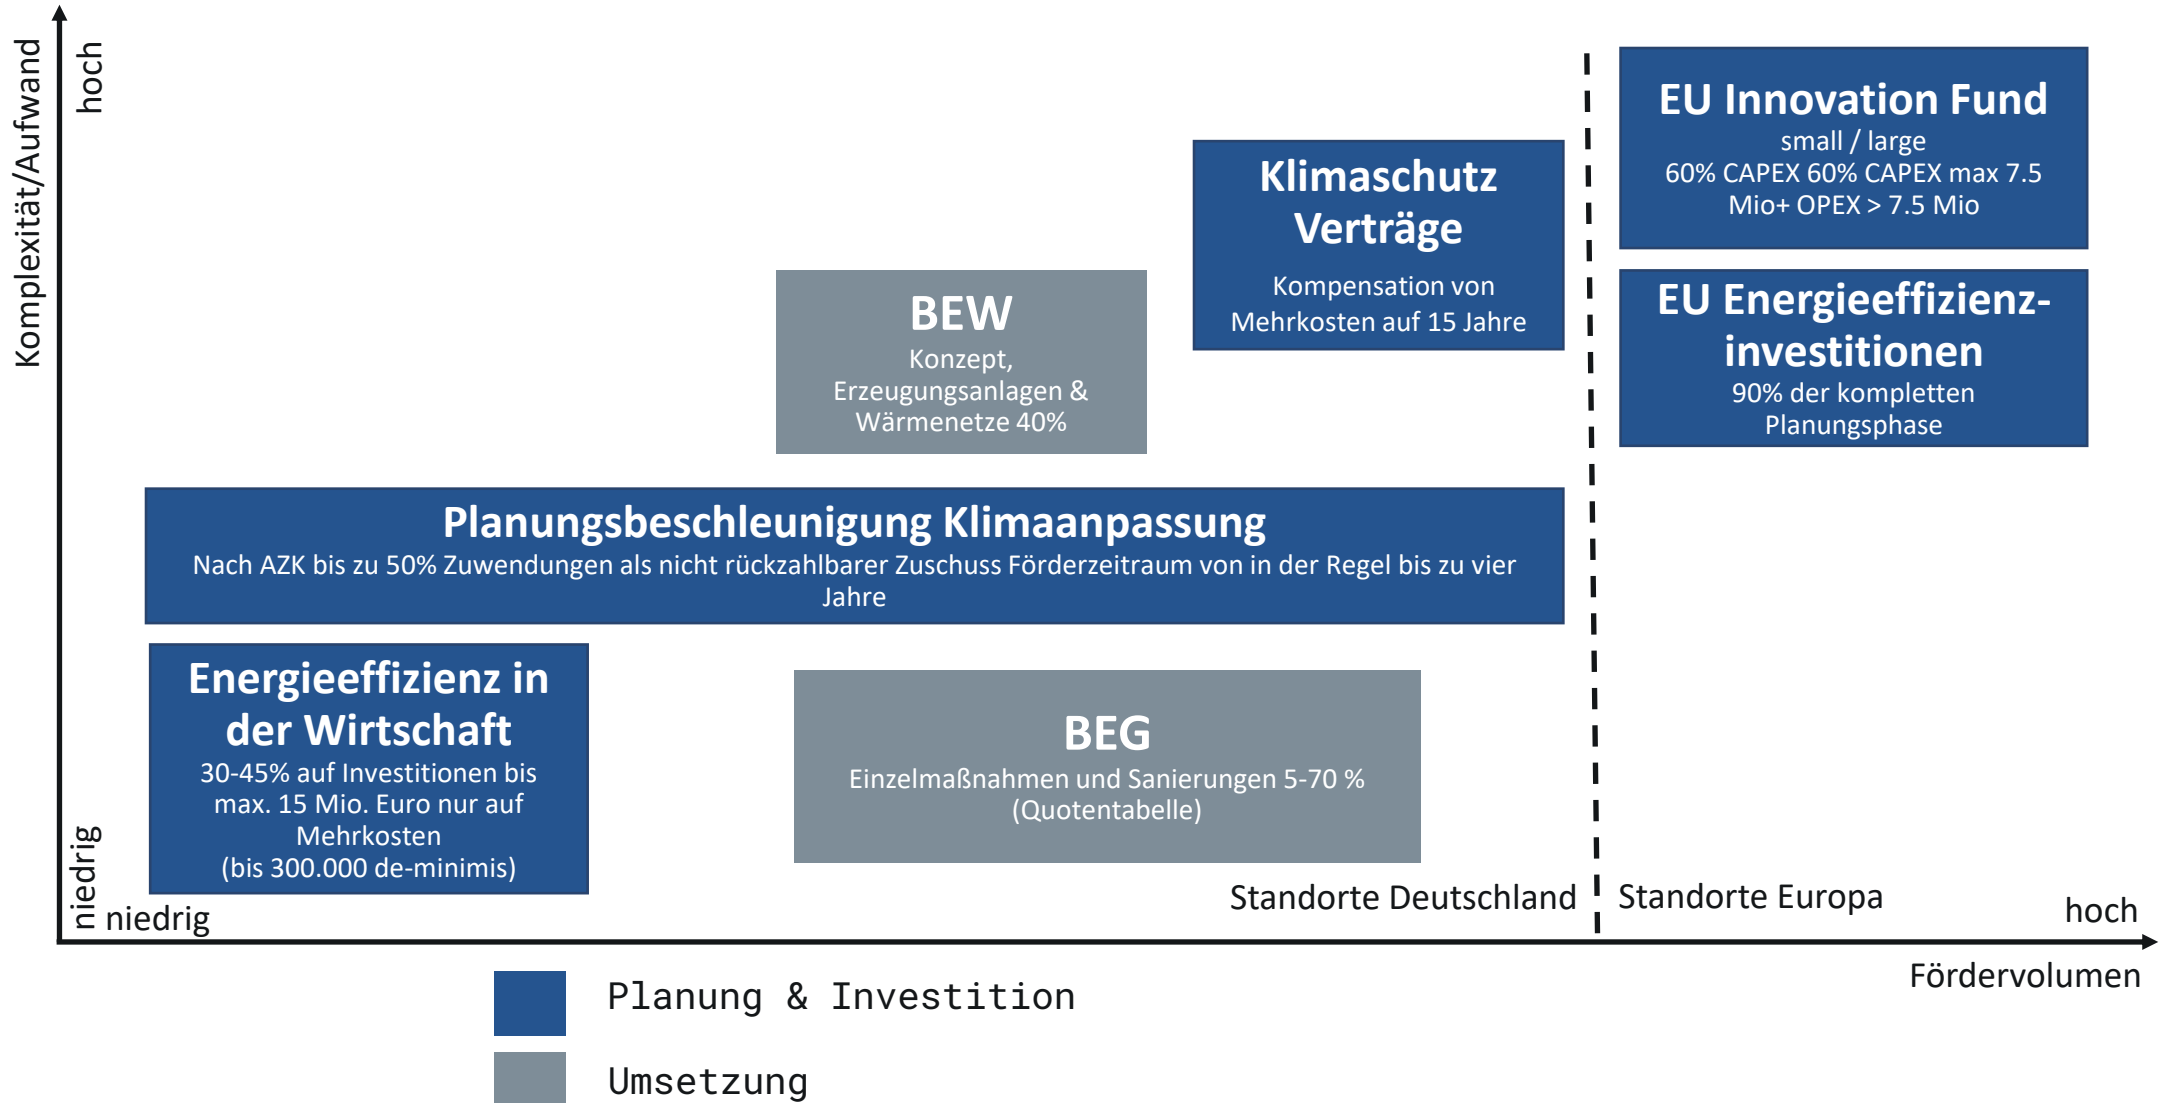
Komplexität/Aufwand

hoch

EU Innovation Fund
small / large
60% CAPEX 60% CAPEX max 7.5 Mio+ OPEX > 7.5 Mio

Klimaschutz Verträge
Kompensation von Mehrkosten auf 15 Jahre

BEW
Konzept, Erzeugungsanlagen & Wärmenetze 40%

EU Energieeffizienz-investitionen
90% der kompletten Planungsphase

Planungsbeschleunigung Klimaanpassung
Nach AZK bis zu 50% Zuwendungen als nicht rückzahlbarer Zuschuss Förderzeitraum von in der Regel bis zu vier Jahre

Energieeffizienz in der Wirtschaft
30-45% auf Investitionen bis max. 15 Mio. Euro nur auf Mehrkosten
(bis 300.000 de-minimis)

BEG
Einzelmaßnahmen und Sanierungen 5-70 %
(Quotentabelle)

niedrig

niedrig

Standorte Deutschland

Standorte Europa

hoch

Fördervolumen

Planung & Investition

Umsetzung